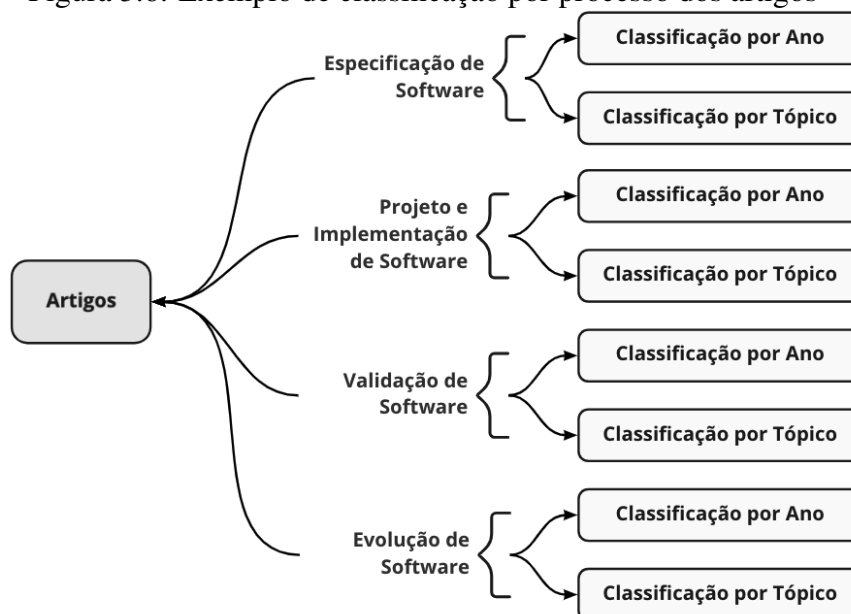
Figura 3.6: Exemplo de classificação por processo dos artigos

Artigos

Especificação de Software

Classificação por Ano

Classificação por Tópico

Projeto e Implementação de Software

Classificação por Ano

Classificação por Tópico

Validação de Software

Classificação por Ano

Classificação por Tópico

Evolução de Software

Classificação por Ano

Classificação por Tópico